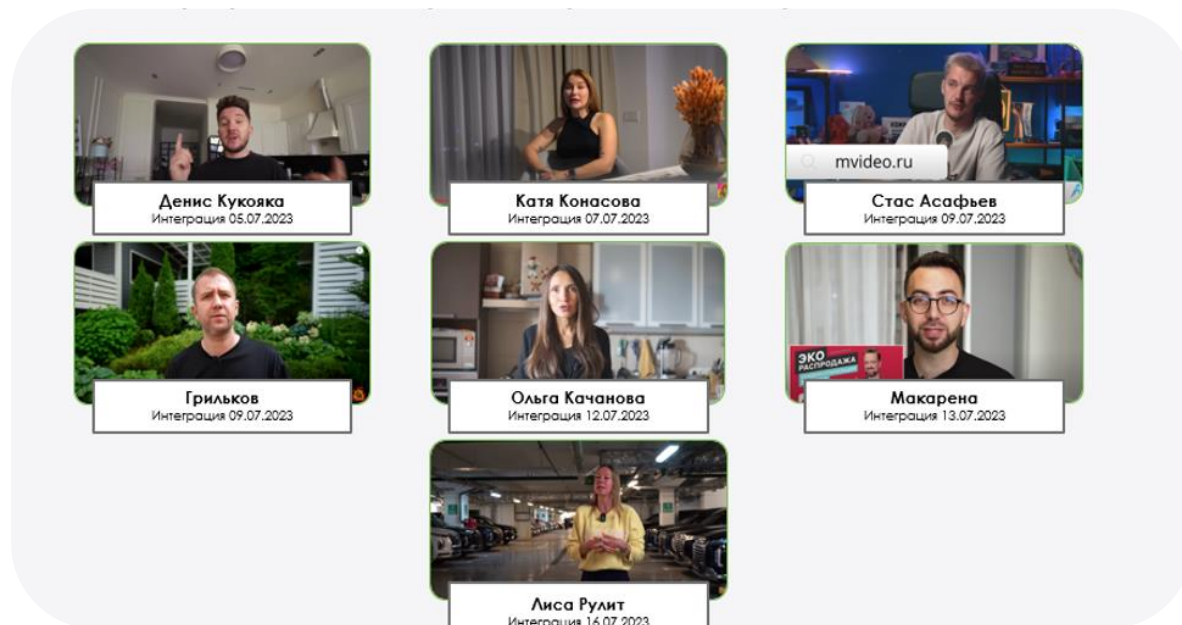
Денис Кукояка
Интеграция 05.07.2023

Катя Конасова
Интеграция 07.07.2023

mvideo.ru

Стас Асафьев
Интеграция 09.07.2023

Грильков
Интеграция 09.07.2023

Ольга Качанова
Интеграция 12.07.2023

ЭКО РАСПРОДАЖА

Макарена
Интеграция 13.07.2023

Лиса Рулит
Интеграция 16.07.2023